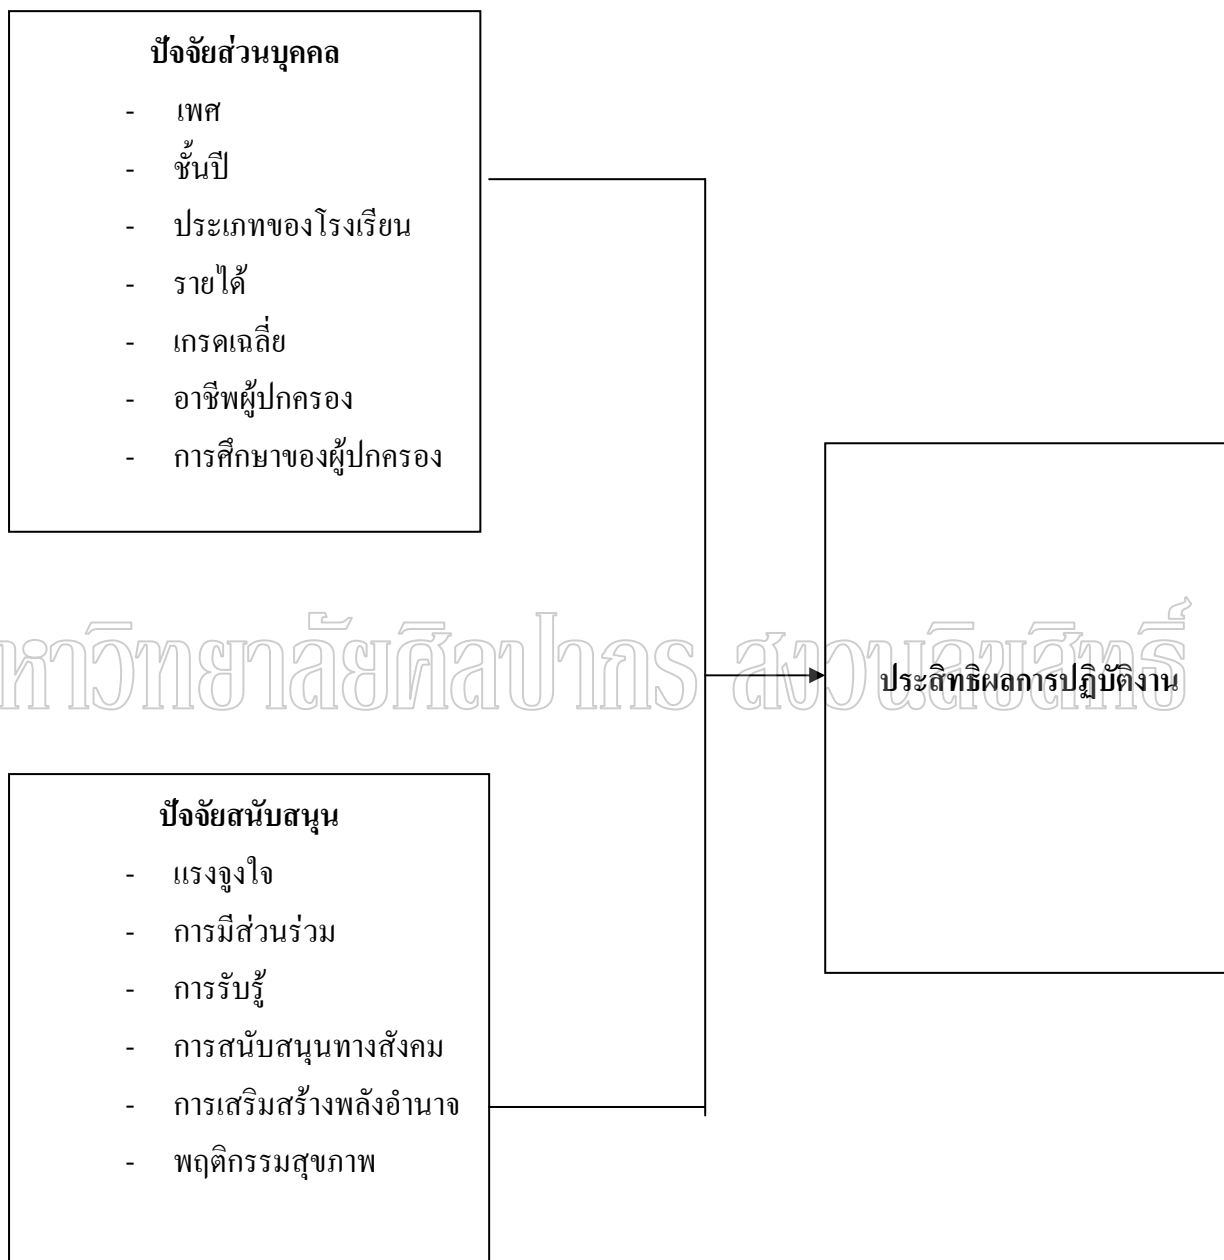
ปัจจัยส่วนบุคคล

- เพศ
- ชั้นปี
- ประเภทของโรงเรียน
- รายได้
- เกรดเฉลี่ย
- อาชีพผู้ปกครอง
- การศึกษาของผู้ปกครอง

มหาวิทยาลัยศิลปากร สงวนลิขสิทธิ์

ประสิทธิผลการปฏิบัติงาน

ปัจจัยสนับสนุน

- แรงจูงใจ
- การมีส่วนร่วม
- การรับรู้
- การสนับสนุนทางสังคม
- การเสริมสร้างพลังอำนาจ
- พฤติกรรมสุขภาพ